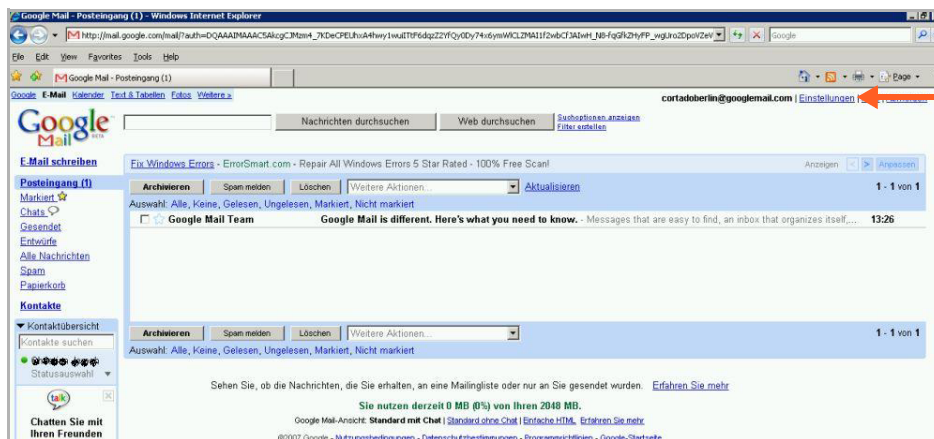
Google Mail - Posteingang (1) - Windows Internet Explorer

http://mail.google.com/mail/?auth=DQAAAIMAAAC5AkcgCJMzm4_7KDeCPELhxA4fwy1wuITtF6dqzZ2YfQy0Dy74x6ymWlCLZMAI1f2wbCf3AIwH_N8-fqGfk2HyFP_wgUro2DpoVZeV | Google

File Edit View Favorites Tools Help

Google Mail - Posteingang (1)

Page

Google E-Mail Kalender Text & Tabellen Fotos Weitere »

cortadoberlin@googlemail.com | Einstellungen | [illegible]

Google Mail BETA

Nachrichten durchsuchen | Web durchsuchen | Suchoptionen anzeigen | Filter erstellen

E-Mail schreiben

Fix Windows Errors - ErrorSmart.com - Repair All Windows Errors 5 Star Rated - 100% Free Scan!

Anzeigen | Anpassen

Posteingang (1)
Markiert
Chats
Gesendet
Entwürfe
Alle Nachrichten
Spam
Papierkorb

Kontakte

Archivieren | Spam melden | Löschen | Weitere Aktionen... | Aktualisieren | 1 - 1 von 1

Auswahl: Alle, Keine, Gelesen, Ungelesen, Markiert, Nicht markiert

Google Mail Team | Google Mail is different. Here's what you need to know. - Messages that are easy to find, an inbox that organizes itself,... | 13:26

▼ Kontaktübersicht
Kontakte suchen
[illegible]
Statusauswahl

Archivieren | Spam melden | Löschen | Weitere Aktionen... | 1 - 1 von 1

Auswahl: Alle, Keine, Gelesen, Ungelesen, Markiert, Nicht markiert

talk

Chatten Sie mit Ihren Freunden

Sehen Sie, ob die Nachrichten, die Sie erhalten, an eine Mailingliste oder nur an Sie gesendet wurden. Erfahren Sie mehr

Sie nutzen derzeit 0 MB (0%) von Ihren 2048 MB.

Google Mail-Ansicht: Standard mit Chat | Standard ohne Chat | Einfache HTML Erfahren Sie mehr

©2007 Google - Nutzungsbedingungen - Datenschutzbestimmungen - Programmrichtlinien - Google-Startseite